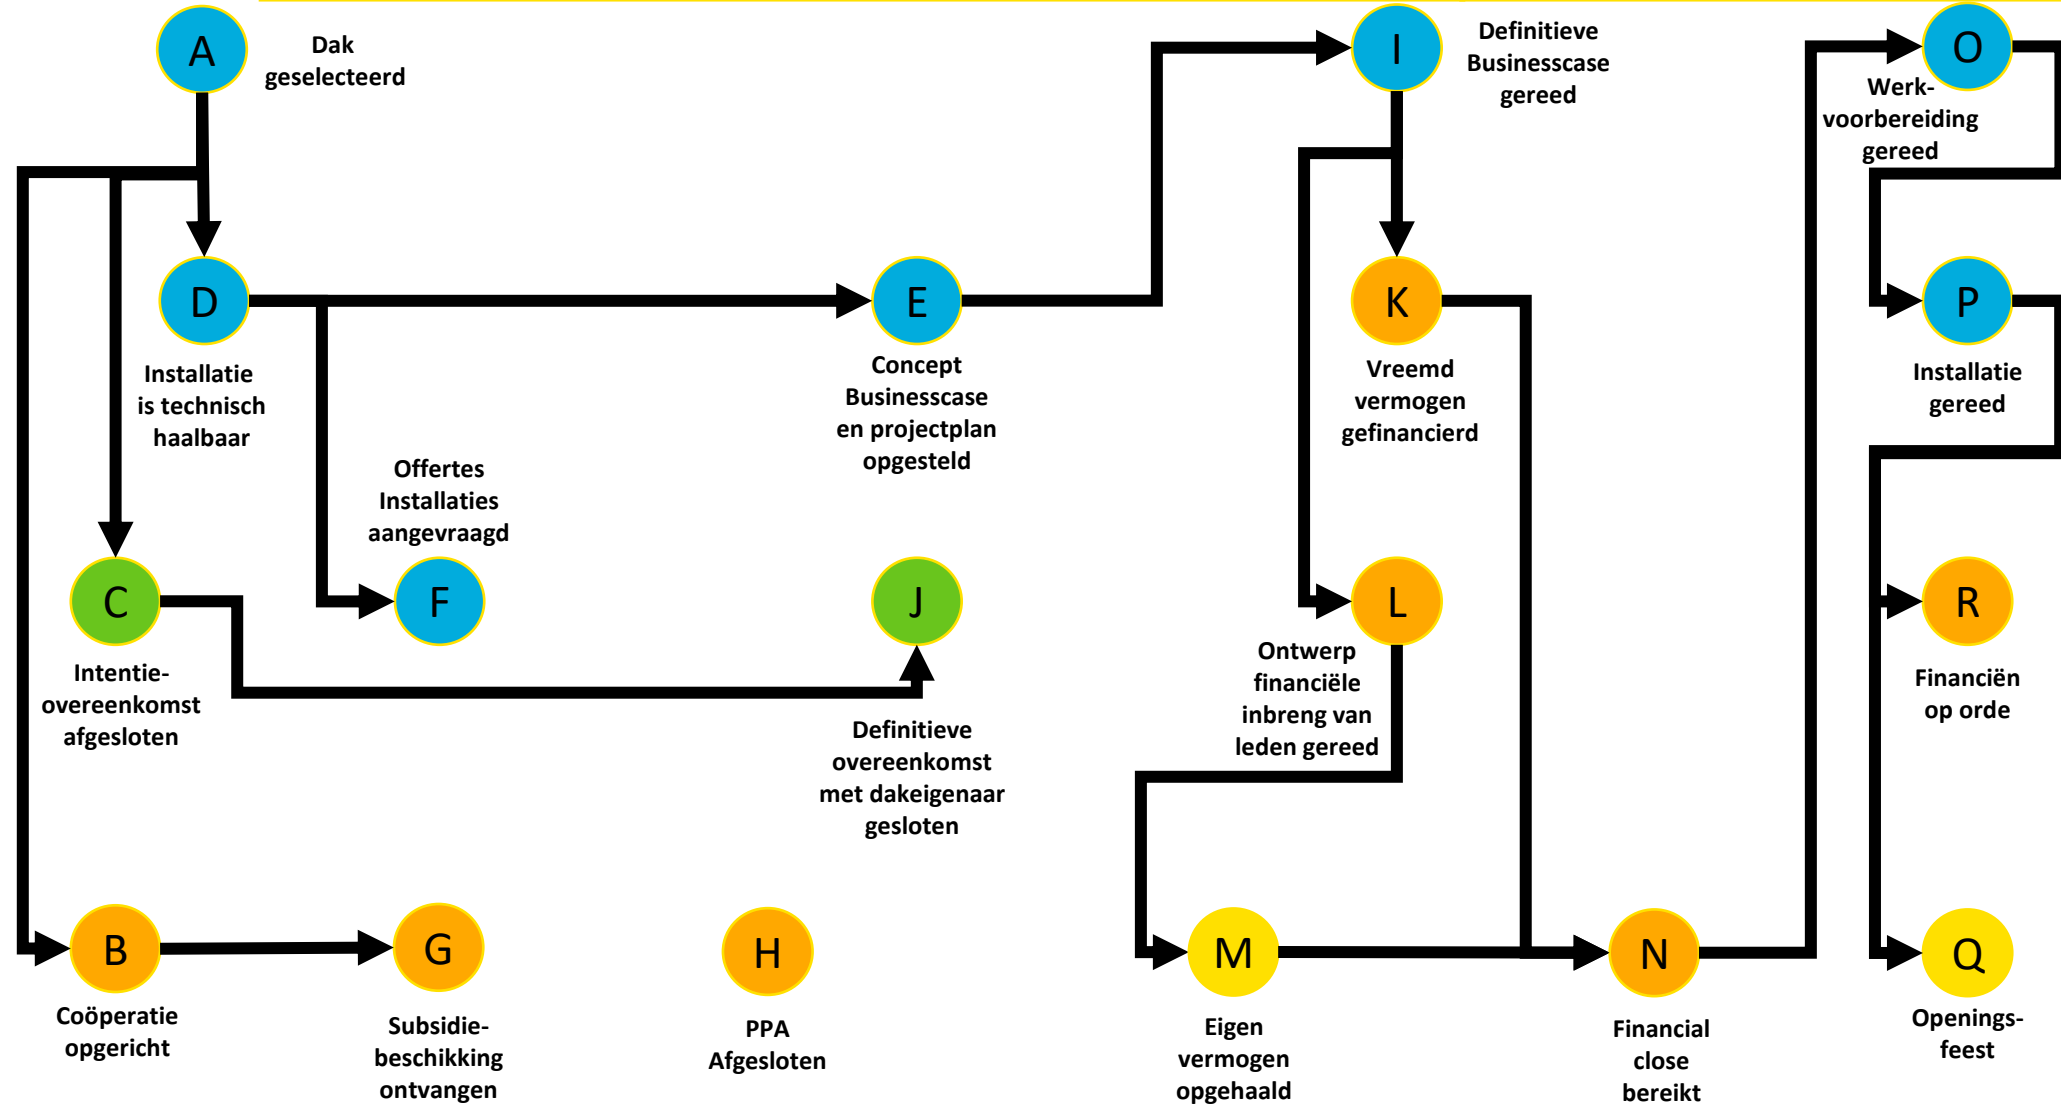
A
Dak geselecteerd

I
Definitieve Businesscase gereed

O
Werk-voorbereiding gereed

D
Installatie is technisch haalbaar

E
Concept Businesscase en projectplan opgesteld

K
Vreemd vermogen gefinancierd

P
Installatie gereed

Offertes Installaties aangevraagd

C
Intentie-overeenkomst afgesloten

F

J
Definitieve overeenkomst met dakeigenaar gesloten

L
Ontwerp financiële inbreng van leden gereed

R
Financiën op orde

B
Coöperatie opgericht

G
Subsidie-beschikking ontvangen

H
PPA Afgesloten

M
Eigen vermogen opgehaald

N
Financial close bereikt

Q
Openings-feest